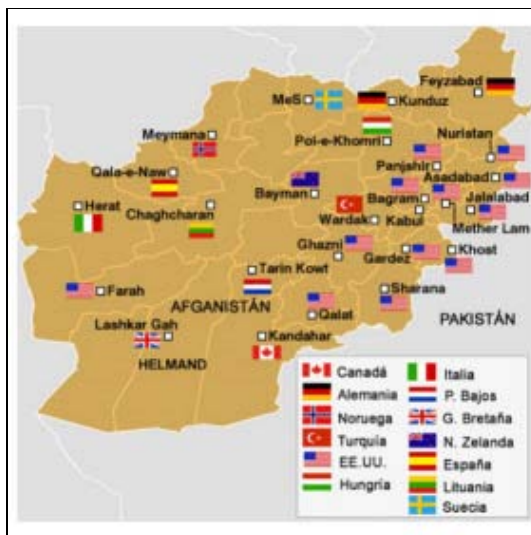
Feyzabad
MeS
Kunduz
Meymana
Pol-e-Khomri
Nuristan
Qala-e-Naw
Panjshir
Asadabad
Herat
Chaghcharan
Bayman
Bagram
Jalalabad
Wardak
Kabul
Mether Lam
Ghazni
Gardez
Khost
Tarin Kowt
Farah
Sharana
AFGANISTÁN
Qalat
PAKISTÁN
Lashkar Gah
Kandahar
HELMAND

Canadá
Italia
Alemania
P. Bajos
Noruega
G. Bretaña
Turquía
N. Zelanda
EE.UU.
España
Hungría
Lituania
Suecia